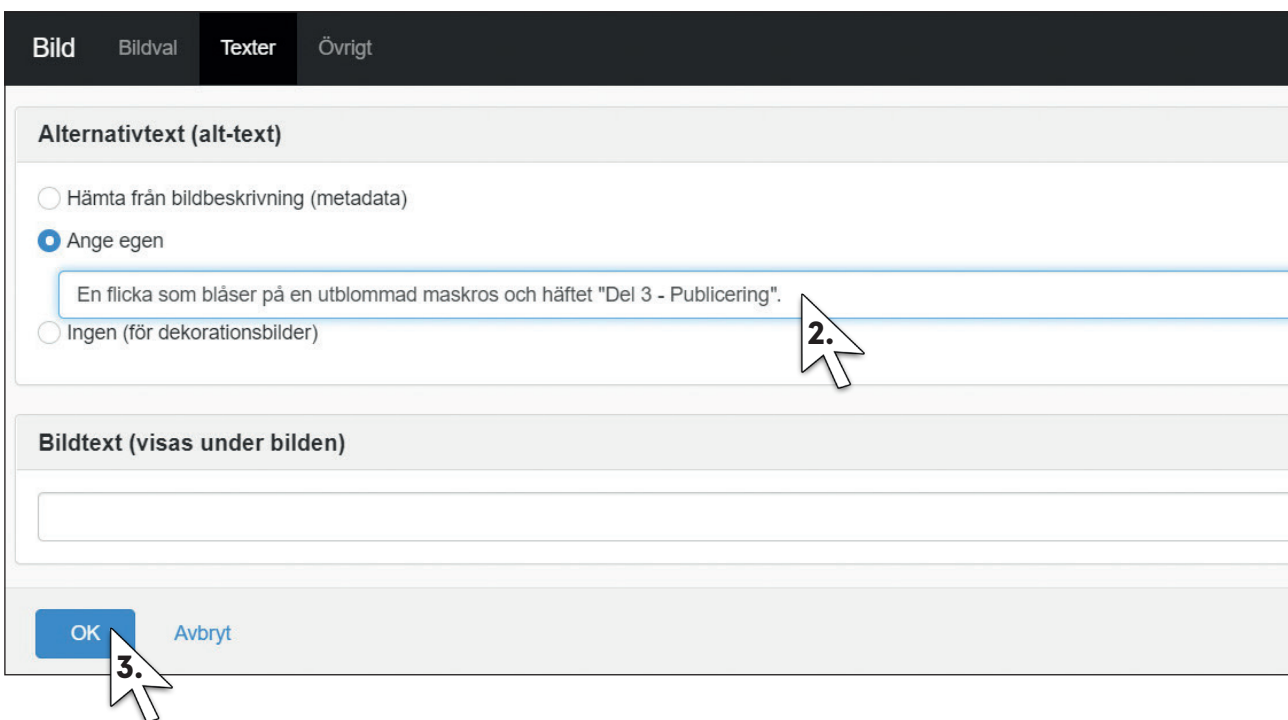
Bild Bildval Texter Övrigt

Alternativtext (alt-text)

Hämta från bildbeskrivning (metadata)

Ange egen

En flicka som blåser på en utblommad maskros och häftet "Del 3 - Publicering".

2.

Ingen (för dekorationsbilder)

Bildtext (visas under bilden)

OK

3.

Avbryt